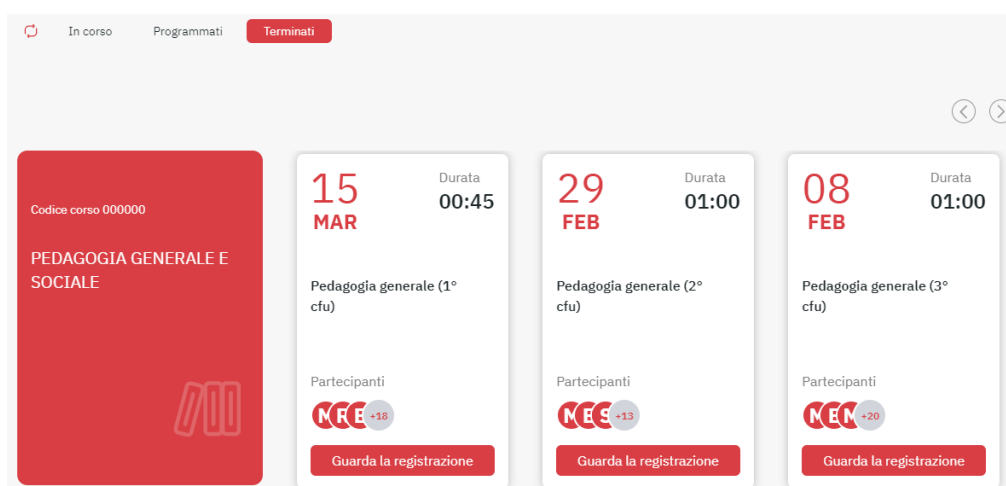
In corso Programmati Terminati

Codice corso 000000

PEDAGOGIA GENERALE E SOCIALE

15
MAR
Durata
00:45

Pedagogia generale (1° cfu)

Partecipanti
M R E +18

Guarda la registrazione

29
FEB
Durata
01:00

Pedagogia generale (2° cfu)

Partecipanti
M E S +13

Guarda la registrazione

08
FEB
Durata
01:00

Pedagogia generale (3° cfu)

Partecipanti
M E M +20

Guarda la registrazione